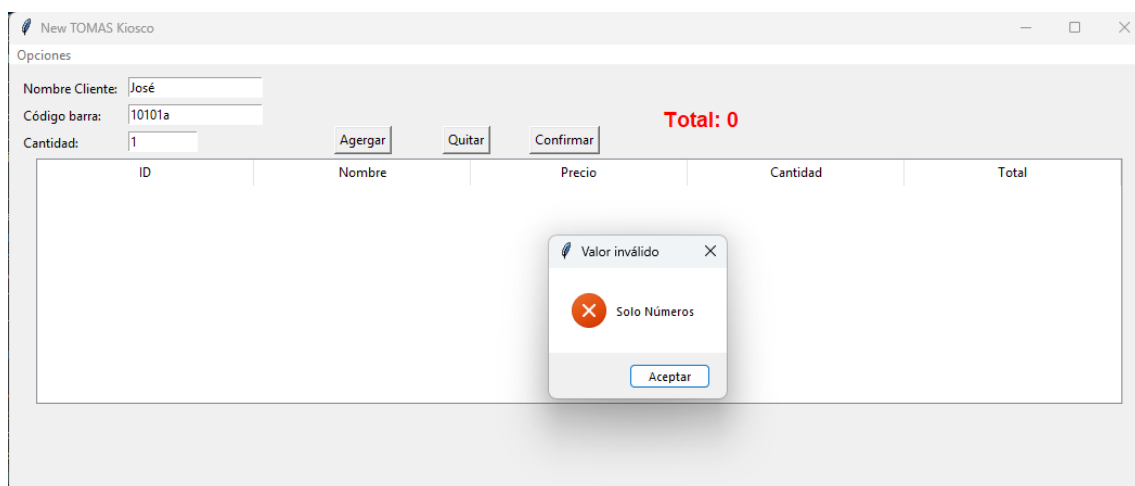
New TOMAS Kiosco

Opciones

Nombre Cliente: José

Código barra: 10101a

Cantidad: 1

Agergar

Quitar

Confirmar

Total: 0

| ID | Nombre | Precio | Cantidad | Total |
|---|---|---|---|---|

Valor inválido

Solo Números

Aceptar